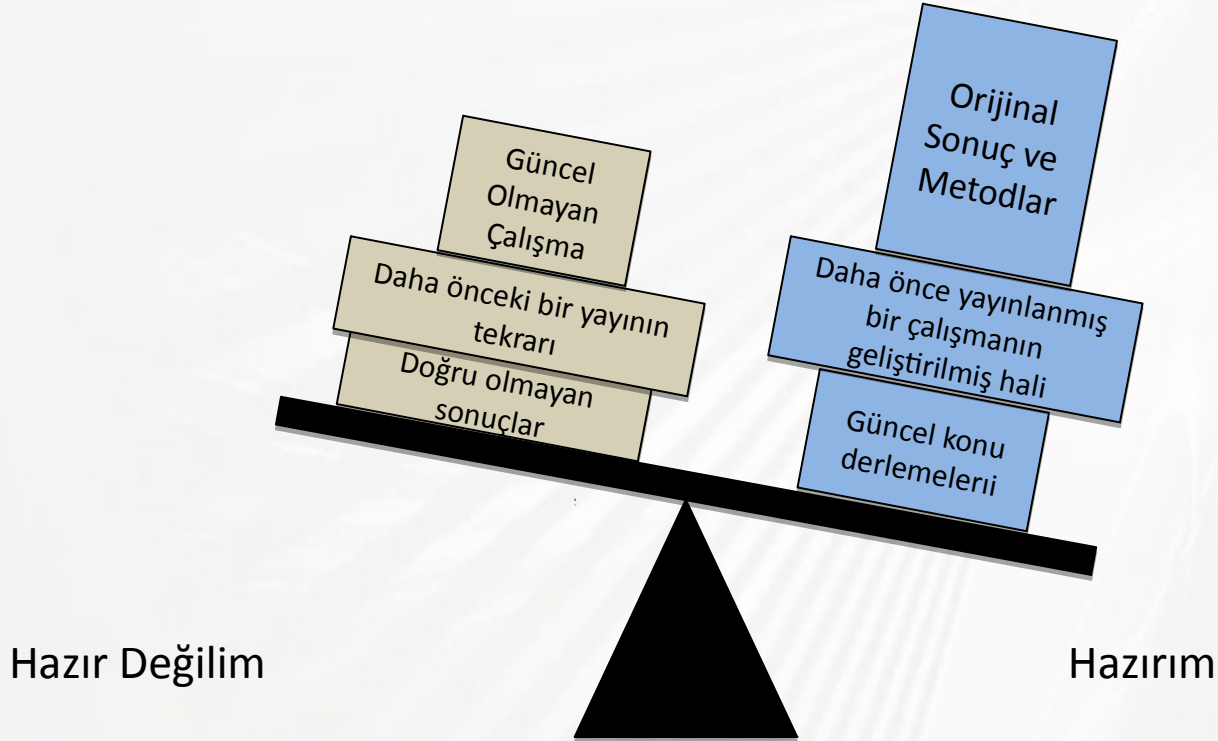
Güncel Olmayan Çalışma

Daha önceki bir yayının tekrarı

Doğru olmayan sonuçlar

Orijinal Sonuç ve Metodlar

Daha önce yayınlanmış bir çalışmanın geliştirilmiş hali

Güncel konu derlemelerı

Hazır Değilim

Hazırım